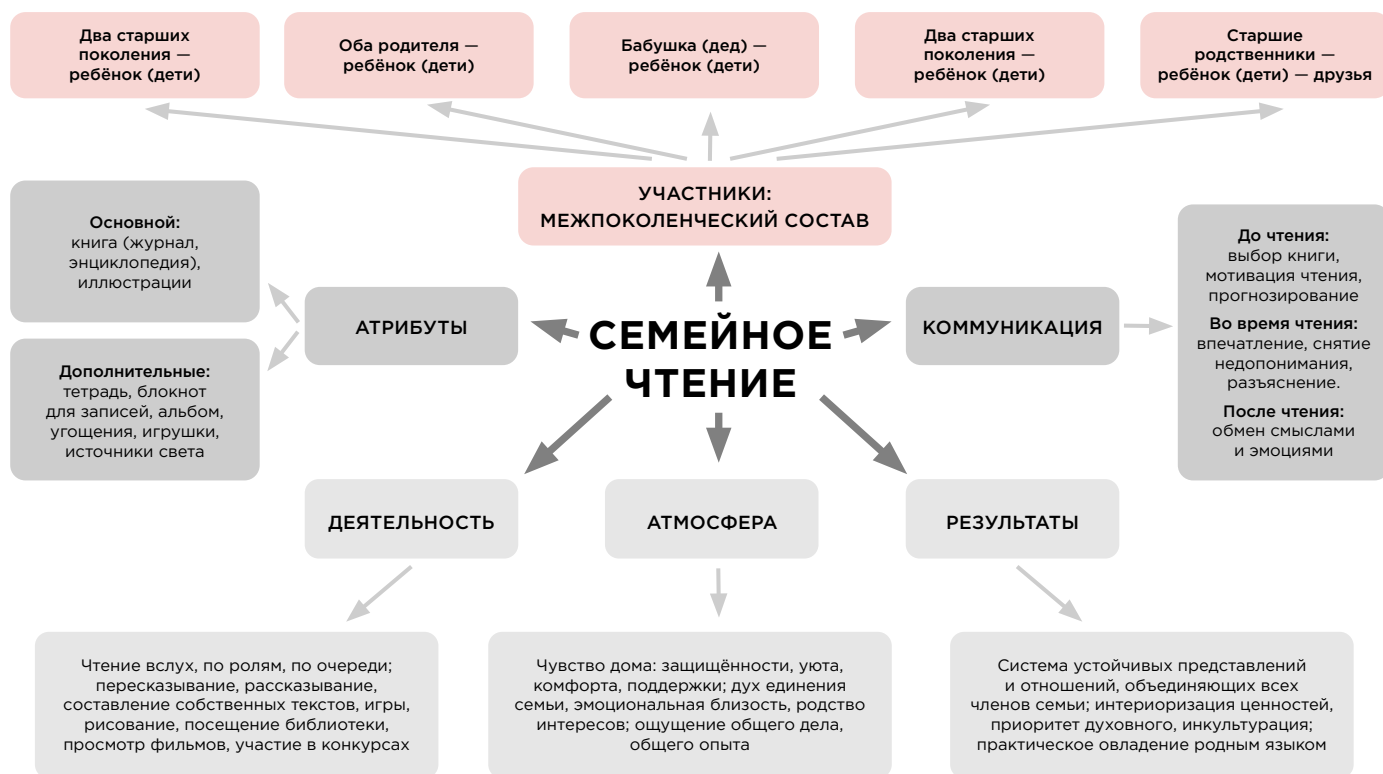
Два старших поколения — ребёнок (дети)

Оба родителя — ребёнок (дети)

Бабушка (дед) — ребёнок (дети)

Два старших поколения — ребёнок (дети)

Старшие родственники — ребёнок (дети) — друзья

УЧАСТНИКИ: МЕЖПОКОЛЕНЧЕСКИЙ СОСТАВ

Основной: книга (журнал, энциклопедия), иллюстрации

Дополнительные: тетрадь, блокнот для записей, альбом, угощения, игрушки, источники света

АТРИБУТЫ

СЕМЕЙНОЕ ЧТЕНИЕ

КОММУНИКАЦИЯ

До чтения: выбор книги, мотивация чтения, прогнозирование

Во время чтения: впечатление, снятие недопонимания, разъяснение.

После чтения: обмен смыслами и эмоциями

ДЕЯТЕЛЬНОСТЬ

АТМОСФЕРА

РЕЗУЛЬТАТЫ

Чтение вслух, по ролям, по очереди; пересказывание, рассказывание, составление собственных текстов, игры, рисование, посещение библиотеки, просмотр фильмов, участие в конкурсах

Чувство дома: защищённости, уюта, комфорта, поддержки; дух единения семьи, эмоциональная близость, родство интересов; ощущение общего дела, общего опыта

Система устойчивых представлений и отношений, объединяющих всех членов семьи; интериоризация ценностей, приоритет духовного, инкультурация; практическое овладение родным языком